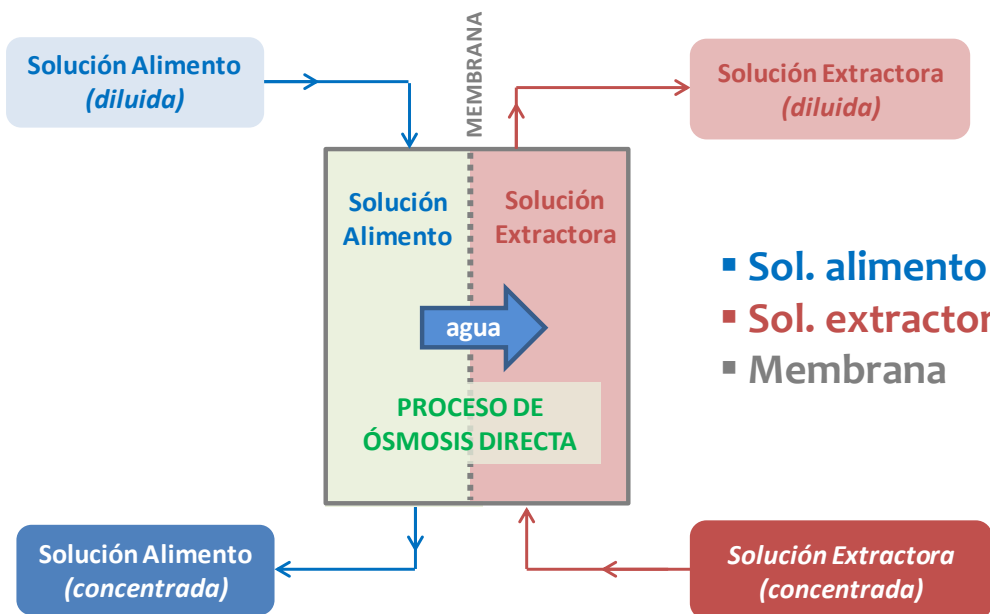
Solución Alimento
*(diluida)*

MEMBRANA

Solución Extractora
*(diluida)*

Solución Alimento

Solución Extractora

agua

PROCESO DE ÓSMOSIS DIRECTA

▪ Sol. alimento
▪ Sol. extractor
▪ Membrana

Solución Alimento
*(concentrada)*

Solución Extractora
*(concentrada)*